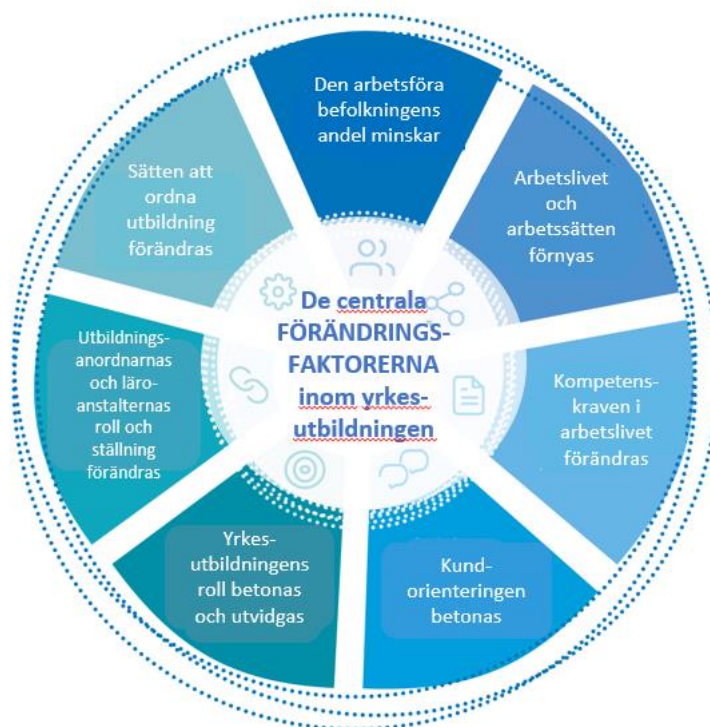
De centrala FÖRÄNDRINGS-FAKTORERNA inom yrkes-utbildningen

Den arbetsföra befolkningens andel minskar

Arbetslivet och arbetssätten förnyas

Kompetens-kraven i arbetslivet förändras

Kund-orienteringen betonas

Yrkes-utbildningens roll betonas och utvidgas

Utbildnings-anordnarnas och läro-anstalternas roll och ställning förändras

Sätten att ordna utbildning förändras